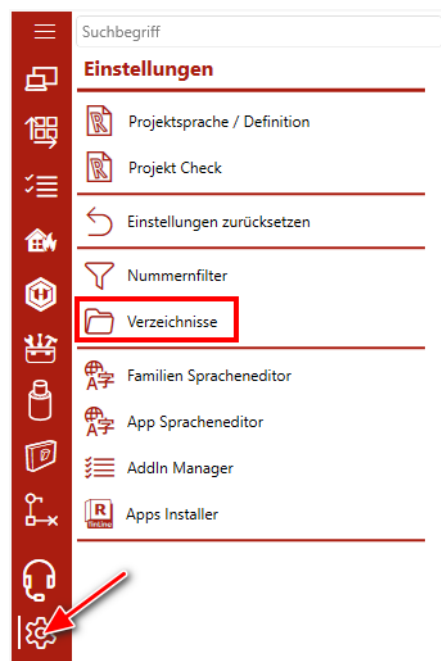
Suchbegriff

Einstellungen

Projektsprache / Definition

Projekt Check

Einstellungen zurücksetzen

Nummernfilter

Verzeichnisse

Familien Spracheneditor

App Spracheneditor

AddIn Manager

Apps Installer